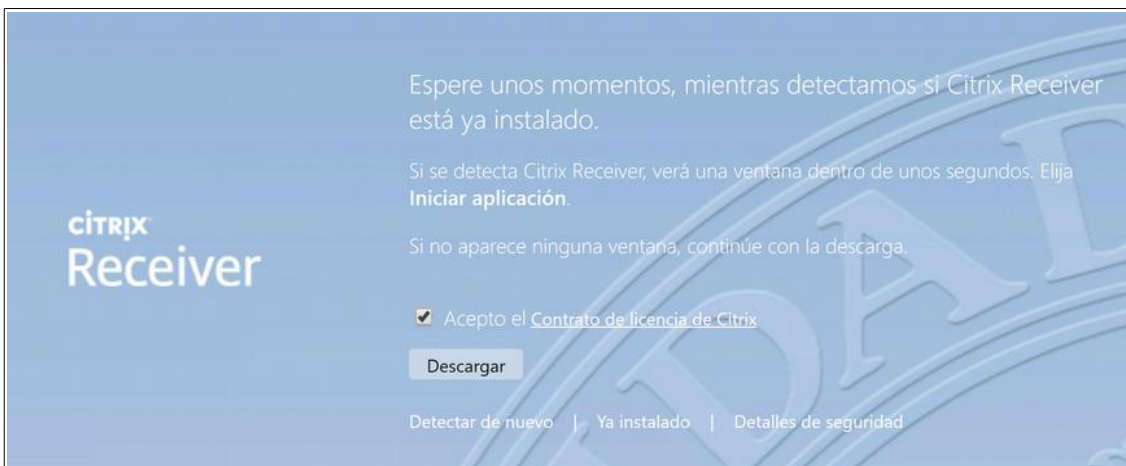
CITRIX
Receiver

Espere unos momentos, mientras detectamos si Citrix Receiver está ya instalado.

Si se detecta Citrix Receiver, verá una ventana dentro de unos segundos. Elija **Iniciar aplicación**.

Si no aparece ninguna ventana, continúe con la descarga.

Acepto el Contrato de licencia de Citrix

Descargar

Detectar de nuevo | Ya instalado | Detalles de seguridad